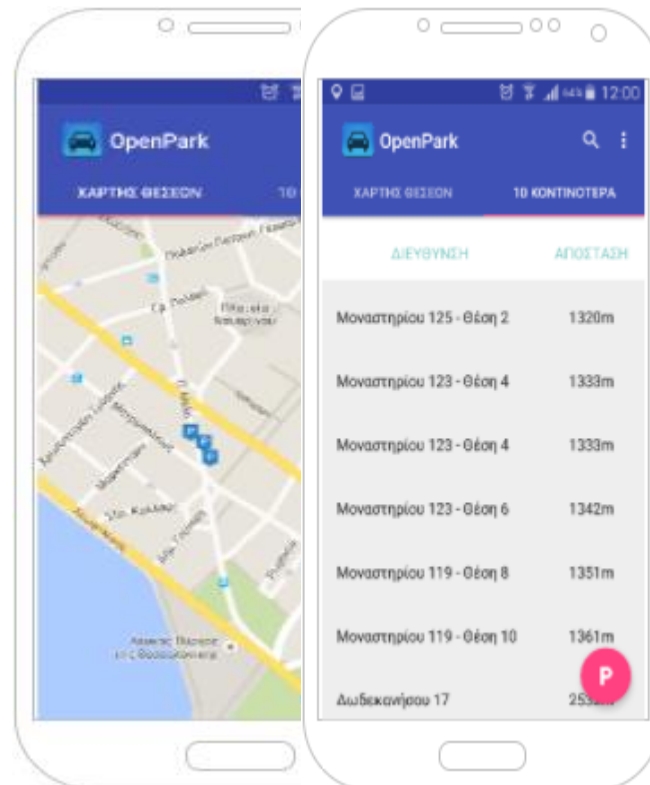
OpenPark

ΧΑΡΤΗΣ ΘΕΣΕΩΝ

10

Πλαπείων Πετρων Γεωργίου

Γρ. Λαμπράκη

Πλατεία Ναυαρίνου

Μοναστηρίου

Δωδεκανήσου

Αγ. Κοσμά

Λευκός Πύργος ο της Θεσσαλονίκης

12:00

OpenPark

ΧΑΡΤΗΣ ΘΕΣΕΩΝ

10 ΚΟΝΤΙΝΟΤΕΡΑ

ΔΙΕΥΘΥΝΣΗ

ΑΠΟΣΤΑΣΗ

| Μοναστηρίου 125 - Θέση 2 | 1320m |
|---|---|
| Μοναστηρίου 123 - Θέση 4 | 1333m |
| Μοναστηρίου 123 - Θέση 4 | 1333m |
| Μοναστηρίου 123 - Θέση 6 | 1342m |
| Μοναστηρίου 119 - Θέση 8 | 1351m |
| Μοναστηρίου 119 - Θέση 10 | 1361m |
| Δωδεκανήσου 17 | 253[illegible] |

P